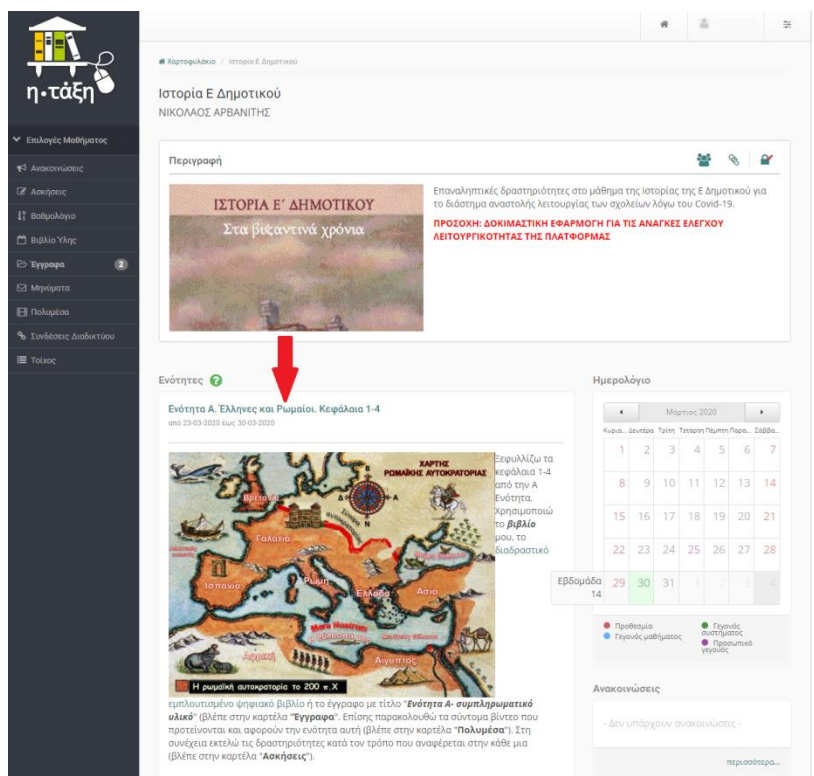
η-τάξη

Επιλογές Μαθήματος
Ανακοινώσεις
Ασκήσεις
Βαθμολόγιο
Βιβλίο Ύλης
Έγγραφα 2
Μηνύματα
Πολυμέσα
Συνδέσεις Διαδικτύου
Τοίχος

Χαρτοφυλάκιο / Ιστορία Ε Δημοτικού

Ιστορία Ε Δημοτικού
ΝΙΚΟΛΑΟΣ ΑΡΒΑΝΙΤΗΣ

Περιγραφή

ΙΣΤΟΡΙΑ Ε' ΔΗΜΟΤΙΚΟΥ
Στα βυζαντινά χρόνια

Επαναληπτικές δραστηριότητες στο μάθημα της Ιστορίας της Ε Δημοτικού για το διάστημα αναστολής λειτουργίας των σχολείων λόγω του Covid-19.

ΠΡΟΣΟΧΗ: ΔΟΚΙΜΑΣΤΙΚΗ ΕΦΑΡΜΟΓΗ ΓΙΑ ΤΙΣ ΑΝΑΓΚΕΣ ΕΛΕΓΧΟΥ ΛΕΙΤΟΥΡΓΙΚΟΤΗΤΑΣ ΤΗΣ ΠΛΑΤΦΟΡΜΑΣ

Ενότητες

Ενότητα Α. Έλληνες και Ρωμαίοι. Κεφάλαια 1-4
από 23-03-2020 έως 30-03-2020

ΧΑΡΤΗΣ ΡΩΜΑΪΚΗΣ ΑΥΤΟΚΡΑΤΟΡΙΑΣ
Βρετανία
Γαλατία
Ισπανία
Ρώμη
Ελλάδα
Ασία
Αίγυπτος
Αφρική
Η ρωμαϊκή αυτοκρατορία το 200 π.Χ

Ξεφυλλίζω τα κεφάλαια 1-4 από την Α Ενότητα. Χρησιμοποιώ το **βιβλίο** μου, το διαδραστικό εμπλουτισμένο ψηφιακό βιβλίο ή το έγγραφο με τίτλο "**Ενότητα Α- συμπληρωματικό υλικό**" (βλέπε στην καρτέλα "**Έγγραφα**". Επίσης παρακολουθώ τα σύντομα βίντεο που προτείνονται και αφορούν την ενότητα αυτή (βλέπε στην καρτέλα "**Πολυμέσα**"). Στη συνέχεια εκτελώ τις δραστηριότητες κατά τον τρόπο που αναφέρεται την κάθε μια (βλέπε στην καρτέλα "**Ασκήσεις**").

Ημερολόγιο

Μάρτιος 2020

| Κυρια... | Δευτέρα | Τρίτη | Τετάρτη | Πέμπτη | Παρα... | Σάββα... |
|---|---|---|---|---|---|---|
| 1 | 2 | 3 | 4 | 5 | 6 | 7 |
| 8 | 9 | 10 | 11 | 12 | 13 | 14 |
| 15 | 16 | 17 | 18 | 19 | 20 | 21 |
| 22 | 23 | 24 | 25 | 26 | 27 | 28 |
| 29 | 30 | 31 | 1 | 2 | 3 | 4 |

Εβδομάδα 14

Προθεσμία
Γεγονός μαθήματος
Γεγονός συστήματος
Προσωπικό γεγονός

Ανακοινώσεις
- Δεν υπάρχουν ανακοινώσεις -
περισσότερα...